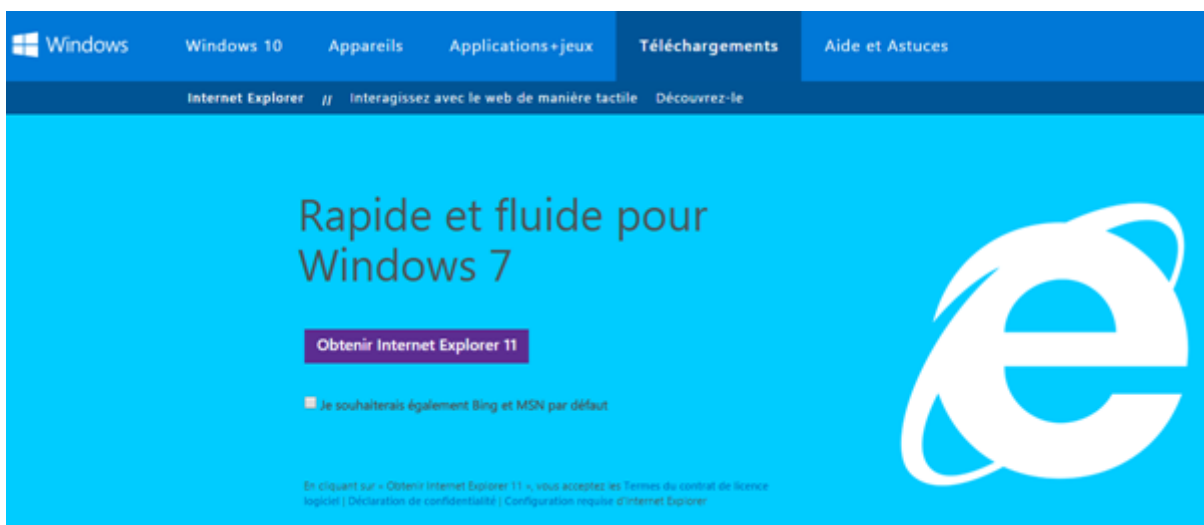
Windows Windows 10 Appareils Applications+jeux Téléchargements Aide et Astuces

Internet Explorer // Interagissez avec le web de manière tactile Découvrez-le

Rapide et fluide pour Windows 7

Obtenir Internet Explorer 11

Je souhaiterais également Bing et MSN par défaut

En cliquant sur « Obtenir Internet Explorer 11 », vous acceptez les Termes du contrat de licence logiciel | Déclaration de confidentialité | Configuration requise d'Internet Explorer